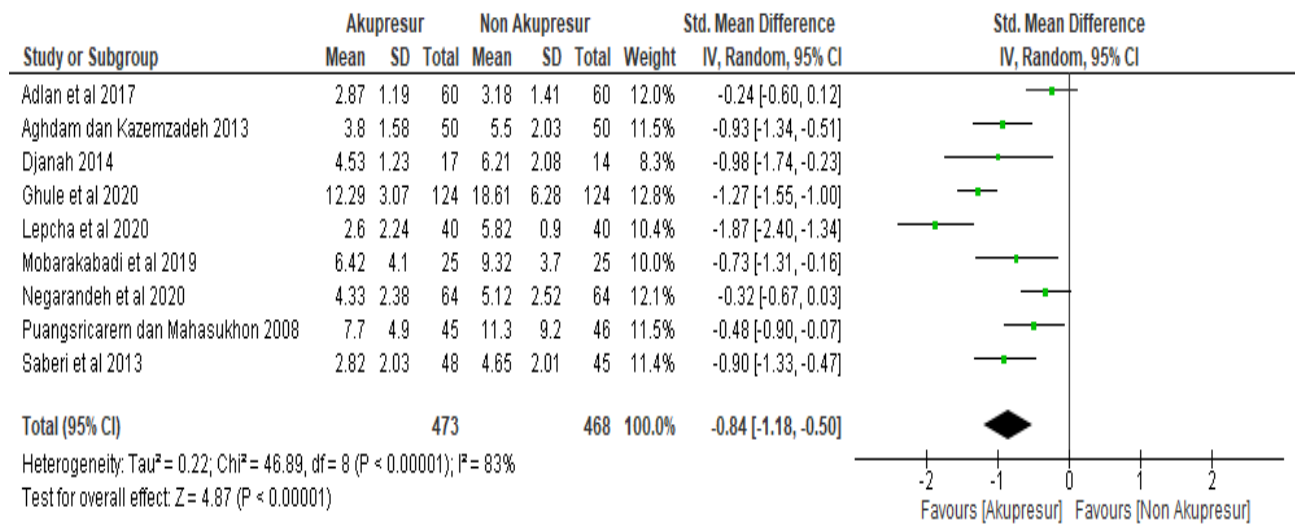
| Study or Subgroup | Akupresur Mean | Akupresur SD | Akupresur Total | Non Akupresur Mean | Non Akupresur SD | Non Akupresur Total | Weight | Std. Mean Difference IV, Random, 95% CI |
|---|---|---|---|---|---|---|---|---|
| Adlan et al 2017 | 2.87 | 1.19 | 60 | 3.18 | 1.41 | 60 | 12.0% | -0.24 [-0.60, 0.12] |
| Aghdam dan Kazemzadeh 2013 | 3.8 | 1.58 | 50 | 5.5 | 2.03 | 50 | 11.5% | -0.93 [-1.34, -0.51] |
| Djanah 2014 | 4.53 | 1.23 | 17 | 6.21 | 2.08 | 14 | 8.3% | -0.98 [-1.74, -0.23] |
| Ghule et al 2020 | 12.29 | 3.07 | 124 | 18.61 | 6.28 | 124 | 12.8% | -1.27 [-1.55, -1.00] |
| Lepcha et al 2020 | 2.6 | 2.24 | 40 | 5.82 | 0.9 | 40 | 10.4% | -1.87 [-2.40, -1.34] |
| Mobarakabadi et al 2019 | 6.42 | 4.1 | 25 | 9.32 | 3.7 | 25 | 10.0% | -0.73 [-1.31, -0.16] |
| Negarandeh et al 2020 | 4.33 | 2.38 | 64 | 5.12 | 2.52 | 64 | 12.1% | -0.32 [-0.67, 0.03] |
| Puangsricarern dan Mahasukhon 2008 | 7.7 | 4.9 | 45 | 11.3 | 9.2 | 46 | 11.5% | -0.48 [-0.90, -0.07] |
| Saberi et al 2013 | 2.82 | 2.03 | 48 | 4.65 | 2.01 | 45 | 11.4% | -0.90 [-1.33, -0.47] |
| Total (95% CI) | | | 473 | | | 468 | 100.0% | -0.84 [-1.18, -0.50] |

Std. Mean Difference
IV, Random, 95% CI

Heterogeneity: Tau² = 0.22; Chi² = 46.89, df = 8 (P < 0.00001); I² = 83%
Test for overall effect: Z = 4.87 (P < 0.00001)

-2 -1 0 1 2
Favours [Akupresur] Favours [Non Akupresur]